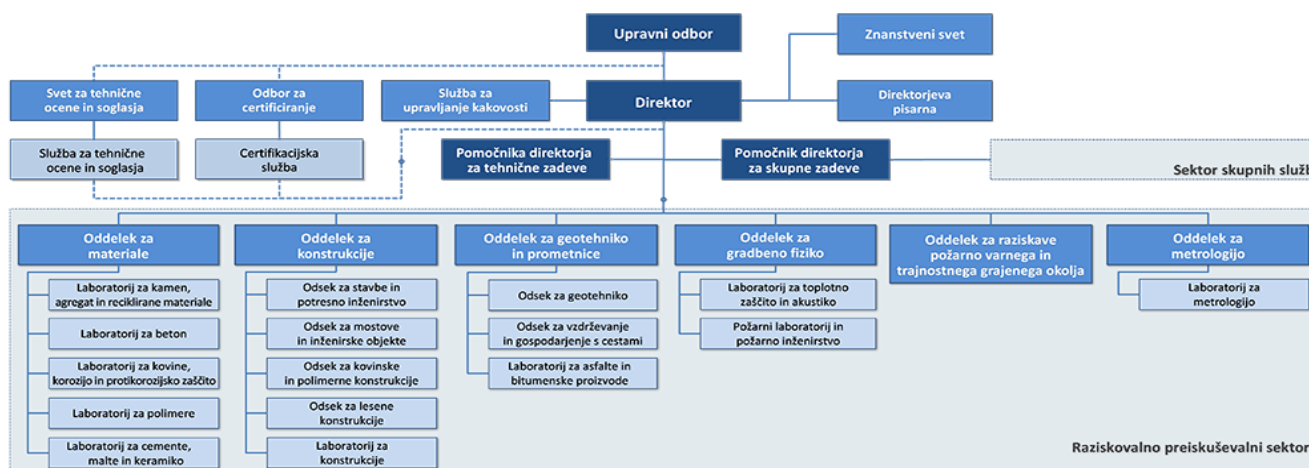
Upravni odbor

Znanstveni svet

Svet za tehnične ocene in soglasja

Odbor za certificiranje

Služba za upravljanje kakovosti

Direktor

Direktorjeva pisarna

Služba za tehnične ocene in soglasja

Certifikacijska služba

Pomočnika direktorja za tehnične zadeve

Pomočnik direktorja za skupne zadeve

Sektor skupnih služb

Oddelek za materiale

Laboratorij za kamen, agregat in reciklirane materiale

Laboratorij za beton

Laboratorij za kovine, korozijo in protikorozijsko zaščito

Laboratorij za polimere

Laboratorij za cemente, malte in keramiko

Oddelek za konstrukcije

Odsek za stavbe in potresno inženirstvo

Odsek za mostove in inženirske objekte

Odsek za kovinske in polimerne konstrukcije

Odsek za lesene konstrukcije

Laboratorij za konstrukcije

Oddelek za geotehniko in prometnice

Odsek za geotehniko

Odsek za vzdrževanje in gospodarjenje s cestami

Laboratorij za asfalte in bitumenske proizvode

Oddelek za gradbeno fiziko

Laboratorij za toplotno zaščito in akustiko

Požarni laboratorij in požarno inženirstvo

Oddelek za raziskave požarno varnega in trajnostnega grajenega okolja

Oddelek za metrologijo

Laboratorij za metrologijo

Raziskovalno preiskuševalni sektor